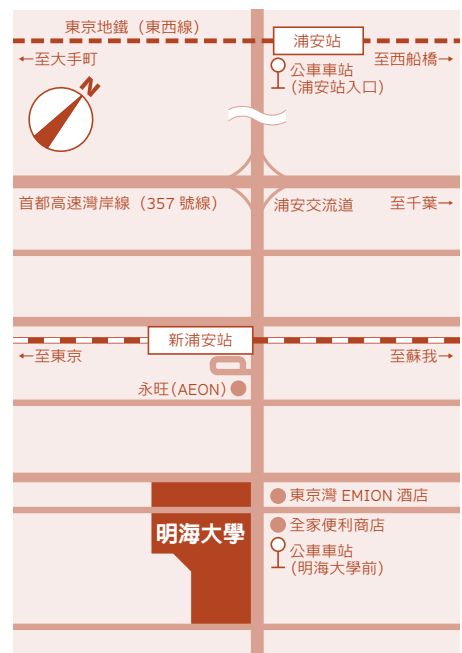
東京地鐵（東西線）
浦安站
←至大手町
至西船橋→
N
公車車站
（浦安站入口）
首都高速灣岸線（357 號線）
浦安交流道
至千葉→
新浦安站
←至東京
至蘇我→
永旺（AEON）
東京灣 EMION 酒店
明海大學
全家便利商店
公車車站
（明海大學前）